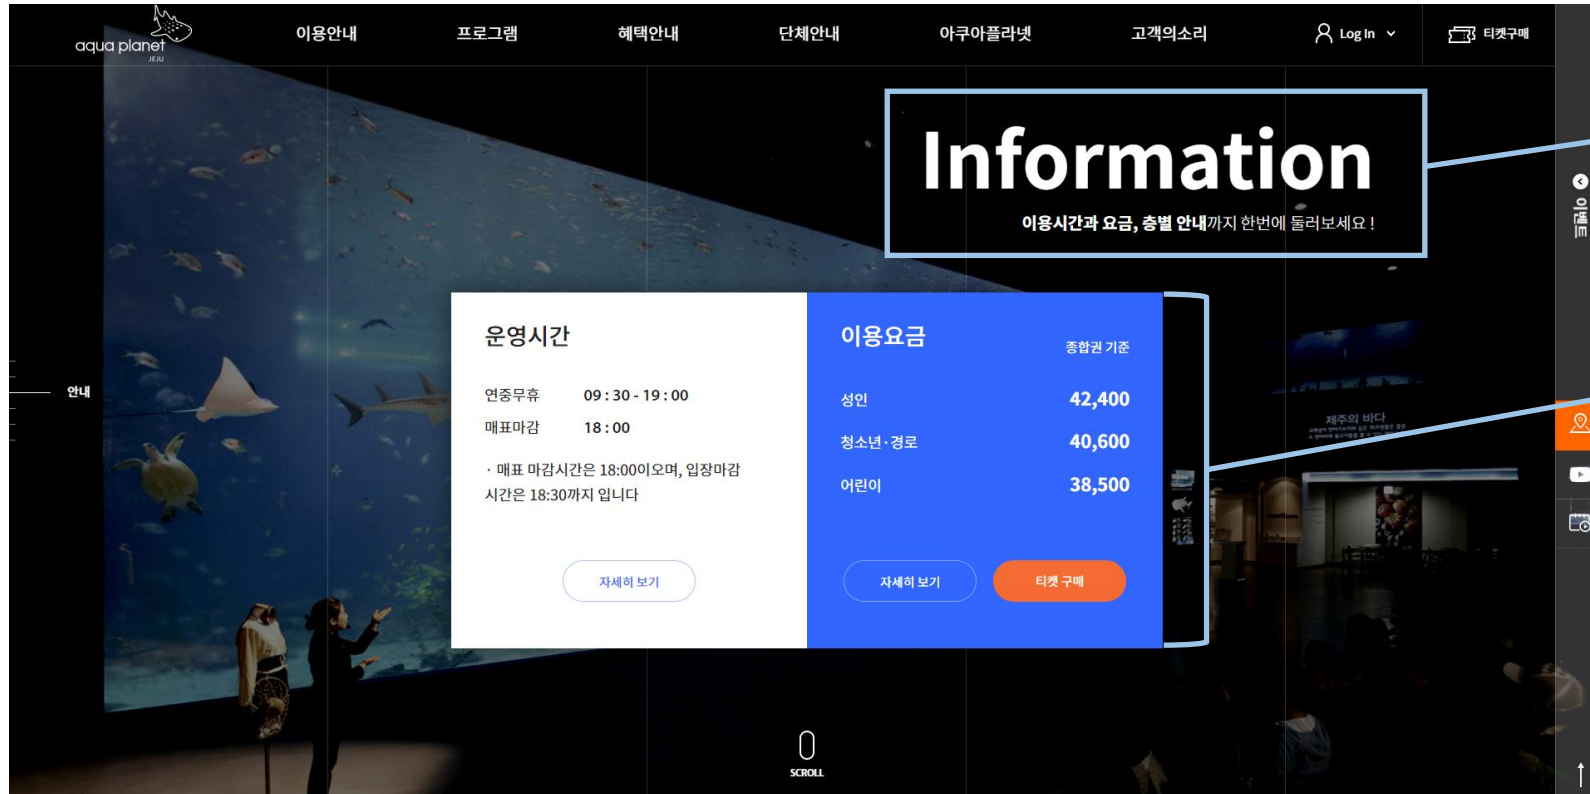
aqua planet
JEJU

이용안내 프로그램 혜택안내 단체안내 아쿠아플라넷 고객의소리 Log In 티켓구매

Information
이용시간과 요금, 층별 안내까지 한번에 둘러보세요 !

안내

운영시간
연중무휴 09 : 30 - 19 : 00
매표마감 18 : 00
· 매표 마감시간은 18:00이오며, 입장마감 시간은 18:30까지 입니다
자세히 보기

이용요금
종합권 기준
성인 42,400
청소년·경로 40,600
어린이 38,500
자세히 보기
티켓 구매

제주의 바다

이벤트

SCROLL